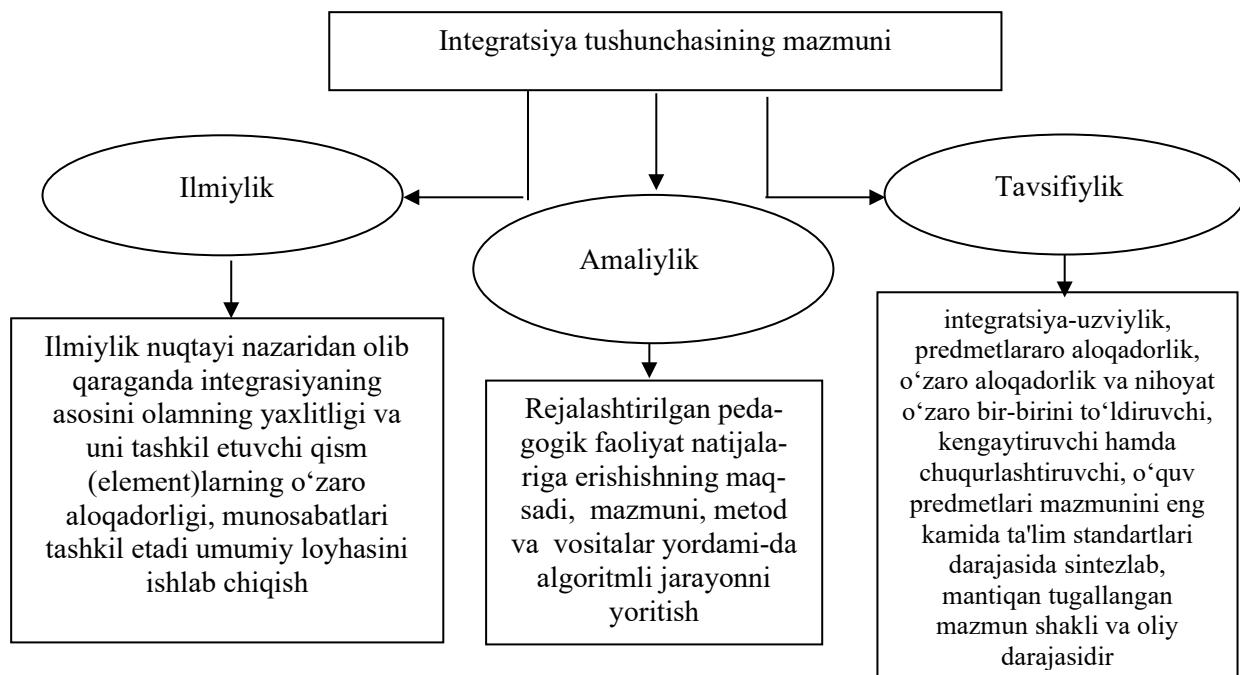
Integratsiya tushunchasining mazmuni

Ilmiylik

Amaliylik

Tavsifiylik

Ilmiylik nuqtayi nazaridan olib qaraganda integrasiyaning asosini olamning yaxlitligi va uni tashkil etuvchi qism (element)larning o‘zaro aloqadorligi, munosabatlari tashkil etadi umumiy loyhasini ishlab chiqish

Rejalashtirilgan pedagogik faoliyat natijalariga erishishning maqsadi, mazmuni, metod va vositalar yordami-da algoritmli jarayonni yoritish

integratsiya-uzviylik, predmetlararo aloqadorlik, o‘zaro aloqadorlik va nihoyat o‘zaro bir-birini to‘ldiruvchi, kengaytiruvchi hamda chuqurlashtiruvchi, o‘quv predmetlari mazmunini eng kamida ta'lim standartlari darajasida sintezlab, mantiqan tugallangan mazmun shakli va oliy darajasidir